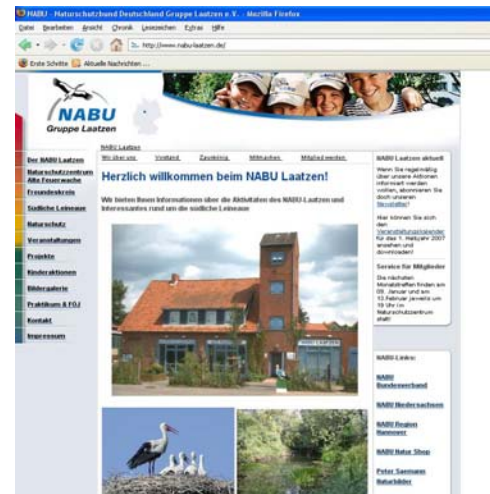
NABU - Naturschutzbund Deutschland Gruppe Laatzen e.V. - Mozilla Firefox

Datei Bearbeiten Ansicht Chronik Lesezeichen Extras Hilfe

http://www.nabu-laatzen.de/

Erste Schritte Aktuelle Nachrichten ...

NABU
Gruppe Laatzen

NABU Laatzen

Wir über uns | Vorstand | Zeustörung | Mitmachen | Mitglied werden

Der NABU Laatzen
Naturschutzzentrum Alte Feuerwache
Freundeskreis
Südliche Leineaue
Naturschutz
Veranstaltungen
Projekte
Kinderaktionen
Bildergalerie
Praktikum & FÖJ
Kontakt
Impressum

Herzlich willkommen beim NABU Laatzen!

Wir bieten Ihnen Informationen über die Aktivitäten des NABU-Laatzen und Interessantes rund um die südliche Leineaue

NABU Laatzen aktuell

Wenn Sie regelmäßig über unsere Aktionen informiert werden wollen, abonnieren Sie doch unseren Newsletter!

Hier können Sie sich den Veranstaltungskalender für das 1. Halbjahr 2007 ansehen und downloaden!

Service für Mitglieder

Die nächsten Monatstreffen finden am 09. Januar und am 13.Februar jeweils um 19 Uhr im Naturschutzzentrum statt!

NABU-Links:

NABU Bundesverband

NABU Niedersachsen

NABU Region Hannover

NABU Natur Shop

Peter Seemann Naturbilder